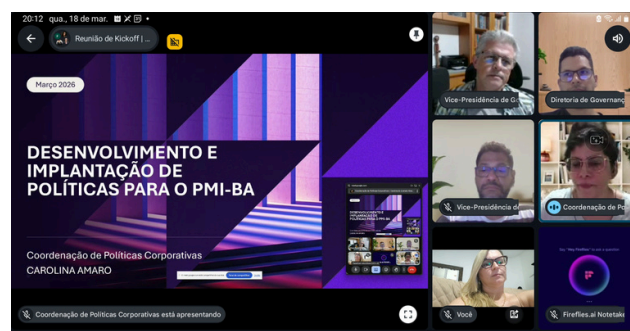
20:12 qua., 18 de mar.

Reunião de Kickoff | ...

Março 2026

DESENVOLVIMENTO E IMPLANTAÇÃO DE POLÍTICAS PARA O PMI-BA

Coordenação de Políticas Corporativas
CAROLINA AMARO

Coordenação de Políticas Corporativas está apresentando

Vice-Presidência de G

Diretoria de Governanç

Vice-Presidência de

Coordenação de Po

Você

Fireflies.ai Notetake